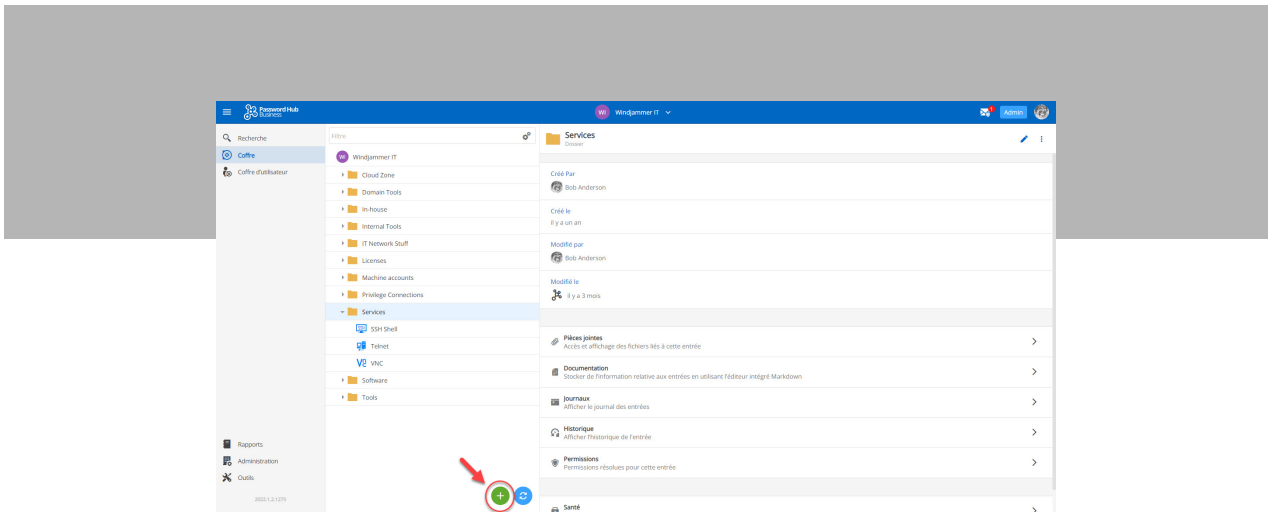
Password Hub Business

WI Windjammer IT

1 Admin

Recherche
Coffre
Coffre d'utilisateur

Rapports
Administration
Outils

2022.1.2.1275

Filtre

WI Windjammer IT
Cloud Zone
Domain Tools
In-house
Internal Tools
IT Network Stuff
Licenses
Machine accounts
Privilege Connections
Services
SSH Shell
Telnet
VNC
Software
Tools

Services
Dossier

Créé Par
Bob Anderson

Créé le
il y a un an

Modifié par
Bob Anderson

Modifié le
il y a 3 mois

Pièces jointes
Accès et affichage des fichiers liés à cette entrée

Documentation
Stocker de l'information relative aux entrées en utilisant l'éditeur intégré Markdown

Journaux
Afficher le journal des entrées

Historique
Afficher l'historique de l'entrée

Permissions
Permissions résolues pour cette entrée

Santé